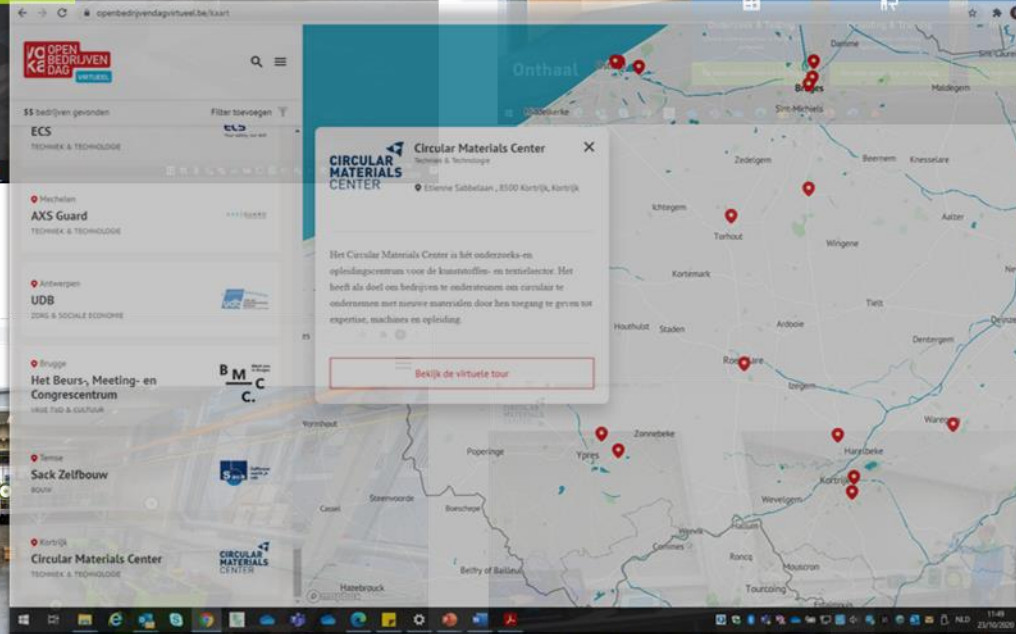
openbedrijvendagvirtueel.be/kaart

OPEN BEDRIJVEN DAG VIRTUEEL

55 bedrijven gevonden

Filter toevoegen

ECS
TECHNIEK & TECHNOLOGIE

Mechelen
AXS Guard
TECHNIEK & TECHNOLOGIE

Antwerpen
UDB
ZORG & SOCIALE ECONOMIE

Brugge
Het Beurs-, Meeting- en Congrescentrum
VRIJE TIJD & CULTUUR

BMCC

Temse
Sack Zelfbouw
BOUW

Kortrijk
Circular Materials Center
TECHNIEK & TECHNOLOGIE

CIRCULAR MATERIALS CENTER

Onthaal

CIRCULAR MATERIALS CENTER

Circular Materials Center
Techniek & Technologie

Etienne Sabbelaan , 8500 Kortrijk, Kortrijk

Het Circular Materials Center is het onderzoeks-en opleidingscentrum voor de kunststoffen- en textielsector. Het heeft als doel om bedrijven te ondersteunen om circulair te ondernemen met nieuwe materialen door hen toegang te geven tot expertise, machines en opleiding.

Bekijk de virtuele tour

Damme
Brugge
Sint-Michiels
Maldegem
Zedelgem
Beernem
Knesselare
Ichtegem
Torhout
Aalter
Wingene
Kortemark
Tielt
Houthulst
Staden
Ardooie
Deinze
Dentergem
Roeselare
Izegem
Waregem
Zonnebeke
Harelbeke
Poperinge
Ypres
Kortrijk
Wevelgem
Steenvoorde
Boeschepe
Cassel
Comines
Roncq
Mouscron
Tourcoing
Hazebrouck
Belfry of Bailleul
Middelkerke

11:49
23/10/2020
NLD